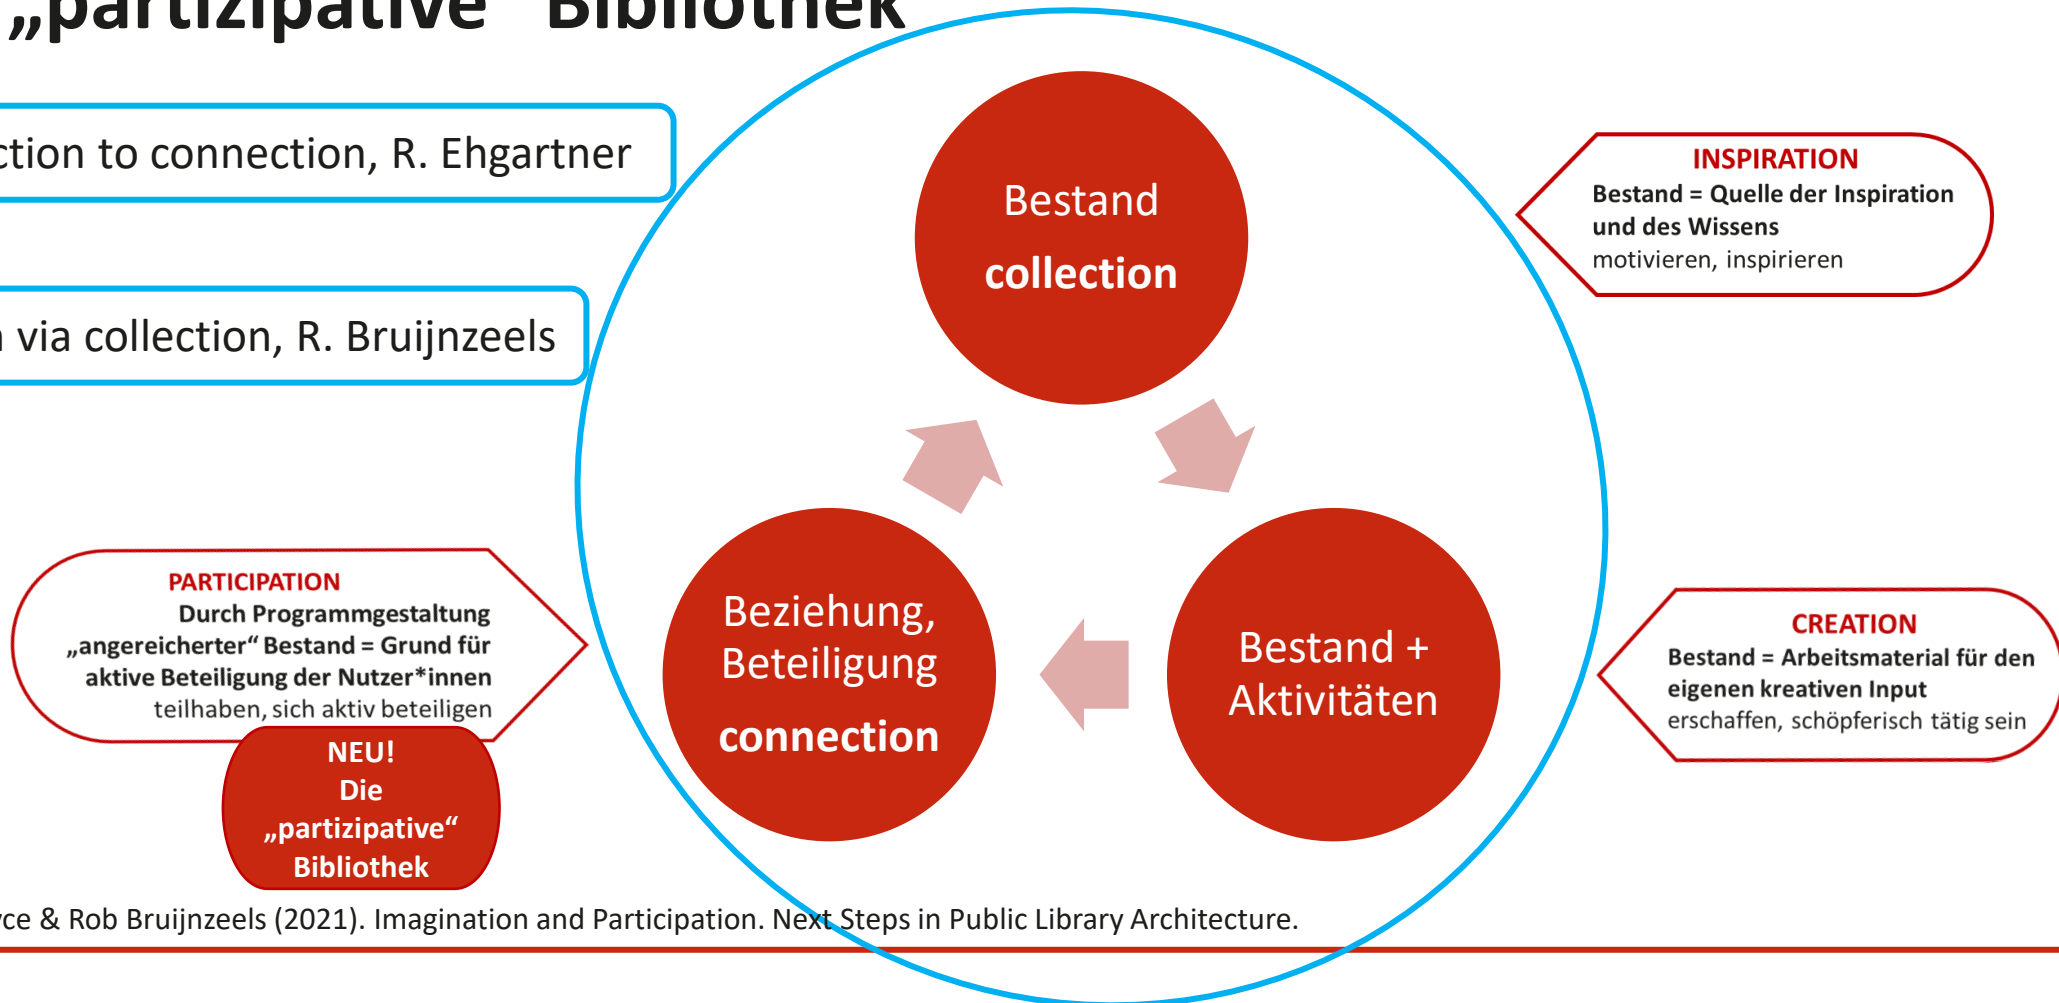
„partizipative" Bibliothek

ction to connection, R. Ehgartner

via collection, R. Bruijnzeels

Bestand
collection

INSPIRATION
Bestand = Quelle der Inspiration und des Wissens
motivieren, inspirieren

PARTICIPATION
Durch Programmgestaltung „angereicherter" Bestand = Grund für aktive Beteiligung der Nutzer*innen
teilhaben, sich aktiv beteiligen

Beziehung, Beteiligung
connection

Bestand + Aktivitäten

CREATION
Bestand = Arbeitsmaterial für den eigenen kreativen Input
erschaffen, schöpferisch tätig sein

NEU!
Die „partizipative" Bibliothek

ce & Rob Bruijnzeels (2021). Imagination and Participation. Next Steps in Public Library Architecture.